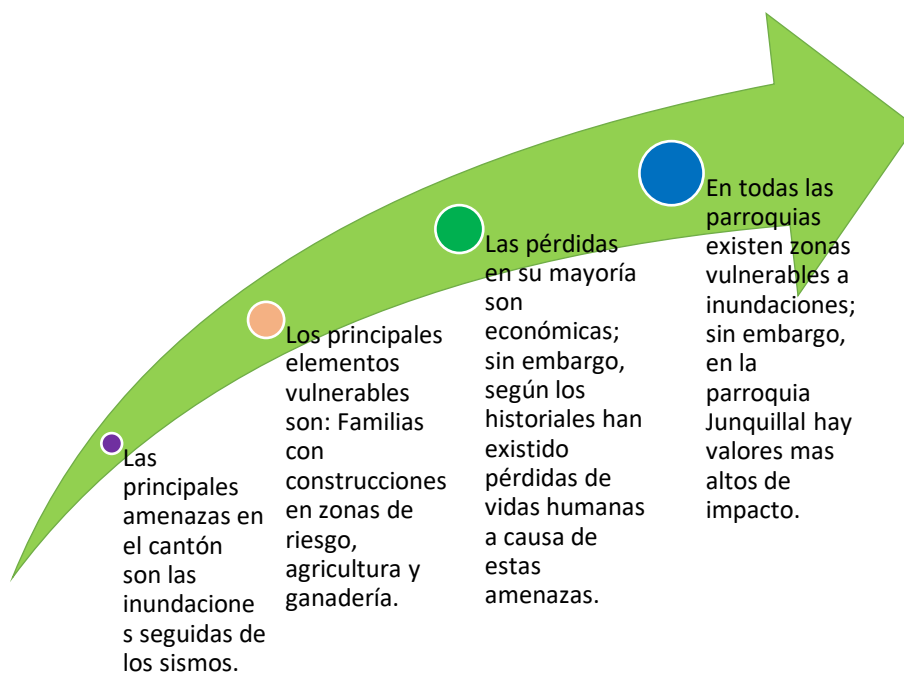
Las principales amenazas en el cantón son las inundacione s seguidas de los sismos.

Los principales elementos vulnerables son: Familias con construcciones en zonas de riesgo, agricultura y ganadería.

Las pérdidas en su mayoría son económicas; sin embargo, según los historiales han existido pérdidas de vidas humanas a causa de estas amenazas.

En todas las parroquias existen zonas vulnerables a inundaciones; sin embargo, en la parroquia Junquillal hay valores mas altos de impacto.